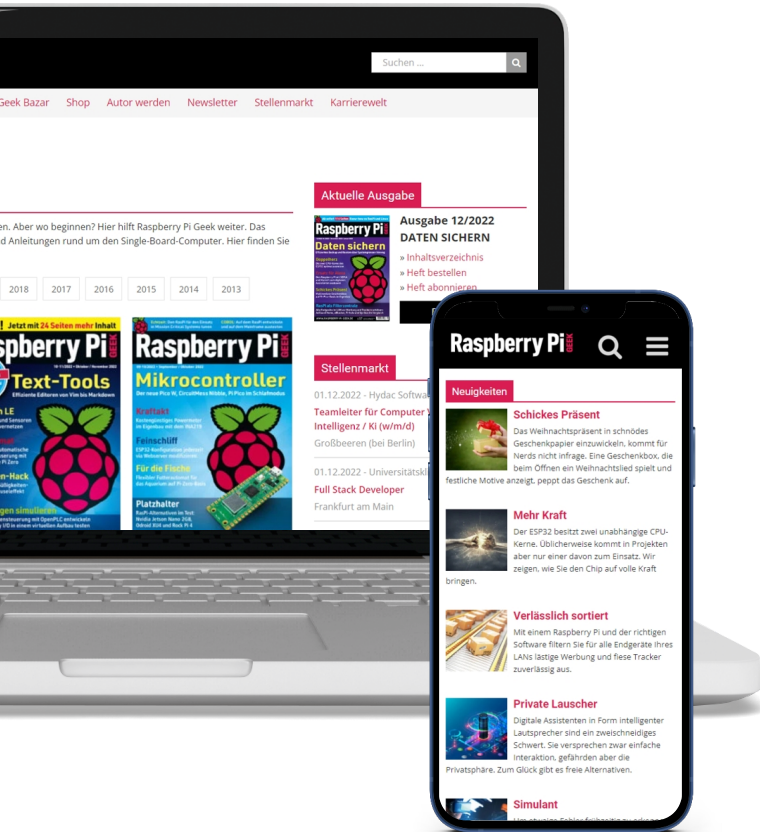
Suchen ...

Geek Bazar Shop Autor werden Newsletter Stellenmarkt Karrierewelt

en. Aber wo beginnen? Hier hilft Raspberry Pi Geek weiter. Das d Anleitungen rund um den Single-Board-Computer. Hier finden Sie

2018 2017 2016 2015 2014 2013

Jetzt mit 24 Seiten mehr Inhalt
Raspberry Pi
Text-Tools
Effiziente Editoren von Vim bis Markdown

Raspberry Pi
Mikrocontroller
Kraftakt
Feinschliff
Für die Fische
Platzhalter

Aktuelle Ausgabe

Raspberry Pi
Daten sichern

Ausgabe 12/2022
DATEN SICHERN
» Inhaltsverzeichnis
» Heft bestellen
» Heft abonnieren

Stellenmarkt

01.12.2022 - Hydac Softw
Teamleiter für Computer
Intelligenz / KI (w/m/d)
Großbeeren (bei Berlin)

01.12.2022 - Universitätskl
Full Stack Developer
Frankfurt am Main

Raspberry Pi GEEK

Neuigkeiten

Schickes Präsent
Das Weihnachtspräsent in schnödes Geschenkpapier einzuwickeln, kommt für Nerds nicht infrage. Eine Geschenkbox, die beim Öffnen ein Weihnachtslied spielt und festliche Motive anzeigt, peppt das Geschenk auf.

Mehr Kraft
Der ESP32 besitzt zwei unabhängige CPU-Kerne. Üblicherweise kommt in Projekten aber nur einer davon zum Einsatz. Wir zeigen, wie Sie den Chip auf volle Kraft bringen.

Verlässlich sortiert
Mit einem Raspberry Pi und der richtigen Software filtern Sie für alle Endgeräte Ihres LANs lästige Werbung und fiese Tracker zuverlässig aus.

Private Lauscher
Digitale Assistenten in Form intelligenter Lautsprecher sind ein zweischneidiges Schwert. Sie versprechen zwar einfache Interaktion, gefährden aber die Privatsphäre. Zum Glück gibt es freie Alternativen.

Simulant
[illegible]